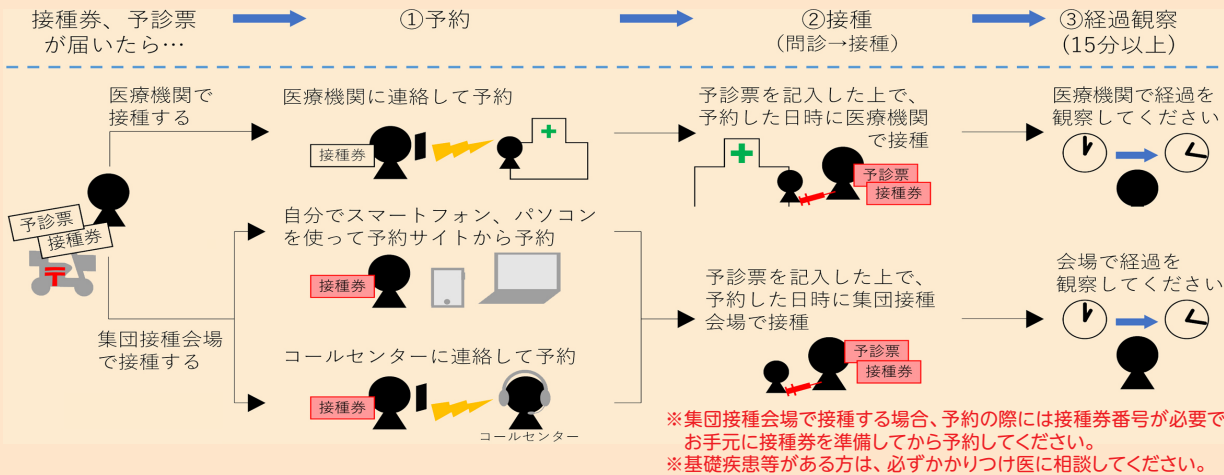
接種券、予診票が届いたら…

①予約

②接種
（問診→接種）

③経過観察
（15分以上）

医療機関で接種する

医療機関に連絡して予約

接種券

予診票を記入した上で、予約した日時に医療機関で接種

予診票

接種券

医療機関で経過を観察してください

予診票

接種券

自分でスマートフォン、パソコンを使って予約サイトから予約

接種券

予診票を記入した上で、予約した日時に集団接種会場で接種

会場で経過を観察してください

集団接種会場で接種する

予診票

接種券

コールセンターに連絡して予約

接種券

コールセンター

※集団接種会場で接種する場合、予約の際には接種券番号が必要で
お手元に接種券を準備してから予約してください。
※基礎疾患等がある方は、必ずかかりつけ医に相談してください。